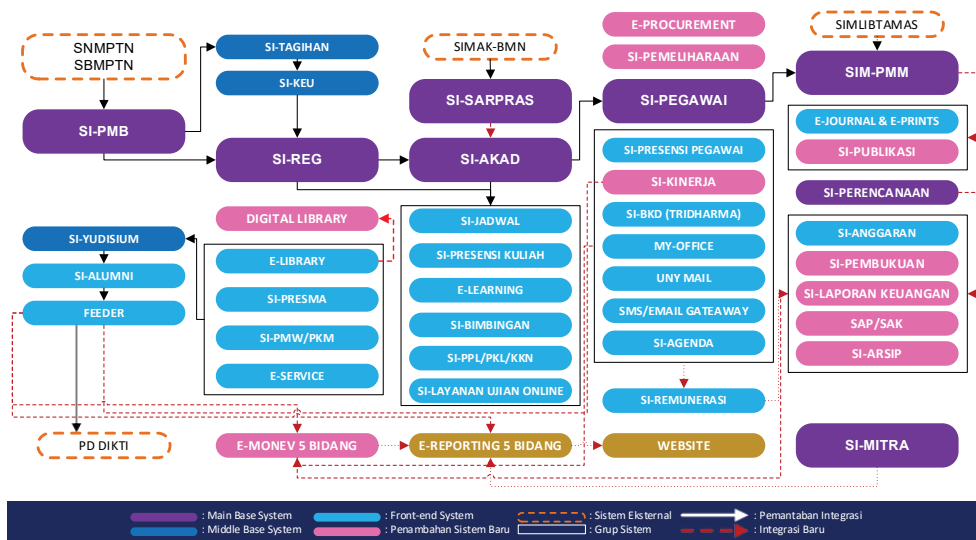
SNMPTN
SBMPTN

SI-PMB

SI-TAGIHAN

SI-KEU

SI-REG

SIMAK-BMN

SI-SARPRAS

SI-AKAD

E-PROCUREMENT

SI-PEMELIHARAAN

SI-PEGAWAI

SIMLITABMAS

SIM-PMM

E-JOURNAL & E-PRINTS

SI-PUBLIKASI

SI-PERENCANAAN

SI-ANGGARAN

SI-PEMBUKUAN

SI-LAPORAN KEUANGAN

SAP/SAK

SI-ARSIP

SI-PRESENSI PEGAWAI

SI-KINERJA

SI-BKD (TRIDHARMA)

MY-OFFICE

UNY MAIL

SMS/EMAIL GATEAWAY

SI-AGENDA

SI-REMUNERASI

SI-JADWAL

SI-PRESENSI KULIAH

E-LEARNING

SI-BIMBINGAN

SI-PPL/PKL/KKN

SI-LAYANAN UJIAN ONLINE

DIGITAL LIBRARY

E-LIBRARY

SI-PRESMA

SI-PMW/PKM

E-SERVICE

SI-YUDISIUM

SI-ALUMNI

FEEDER

PD DIKTI

E-MONEV 5 BIDANG

E-REPORTING 5 BIDANG

WEBSITE

SI-MITRA

: Main Base System
: Middle Base System
: Front-end System
: Penambahan Sistem Baru
: Sistem Eksternal
: Grup Sistem
: Pemantaban Integrasi
: Integrasi Baru